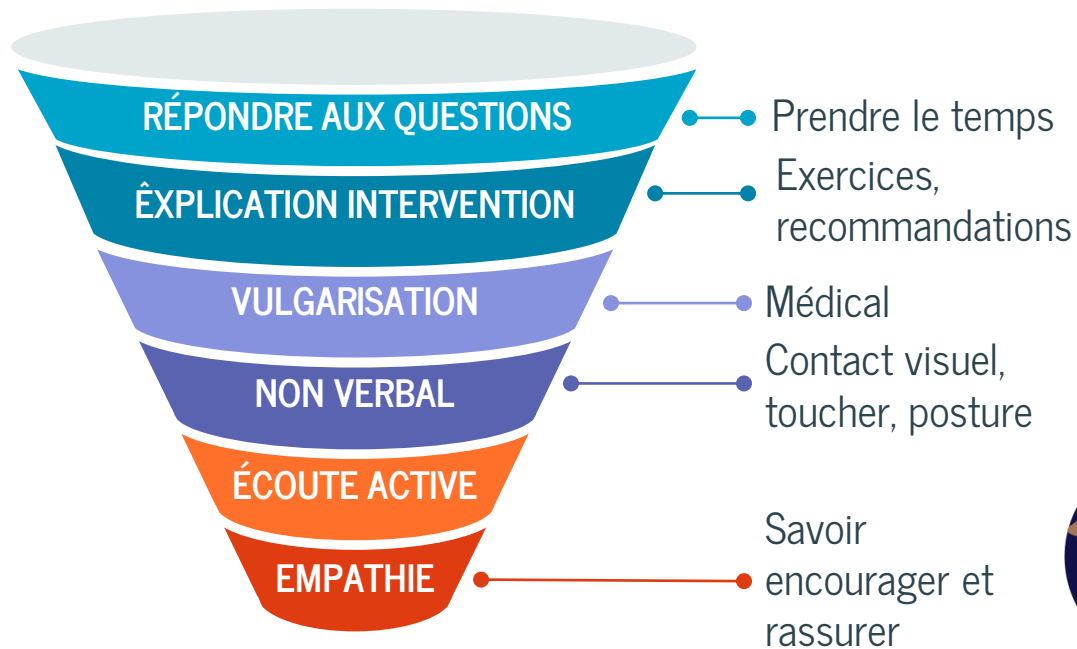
RÉPONDRE AUX QUESTIONS

Prendre le temps

ÊXPLICATION INTERVENTION

Exercices, recommandations

VULGARISATION

Médical

NON VERBAL

Contact visuel, toucher, posture

ÉCOUTE ACTIVE

EMPATHIE

Savoir encourager et rassurer